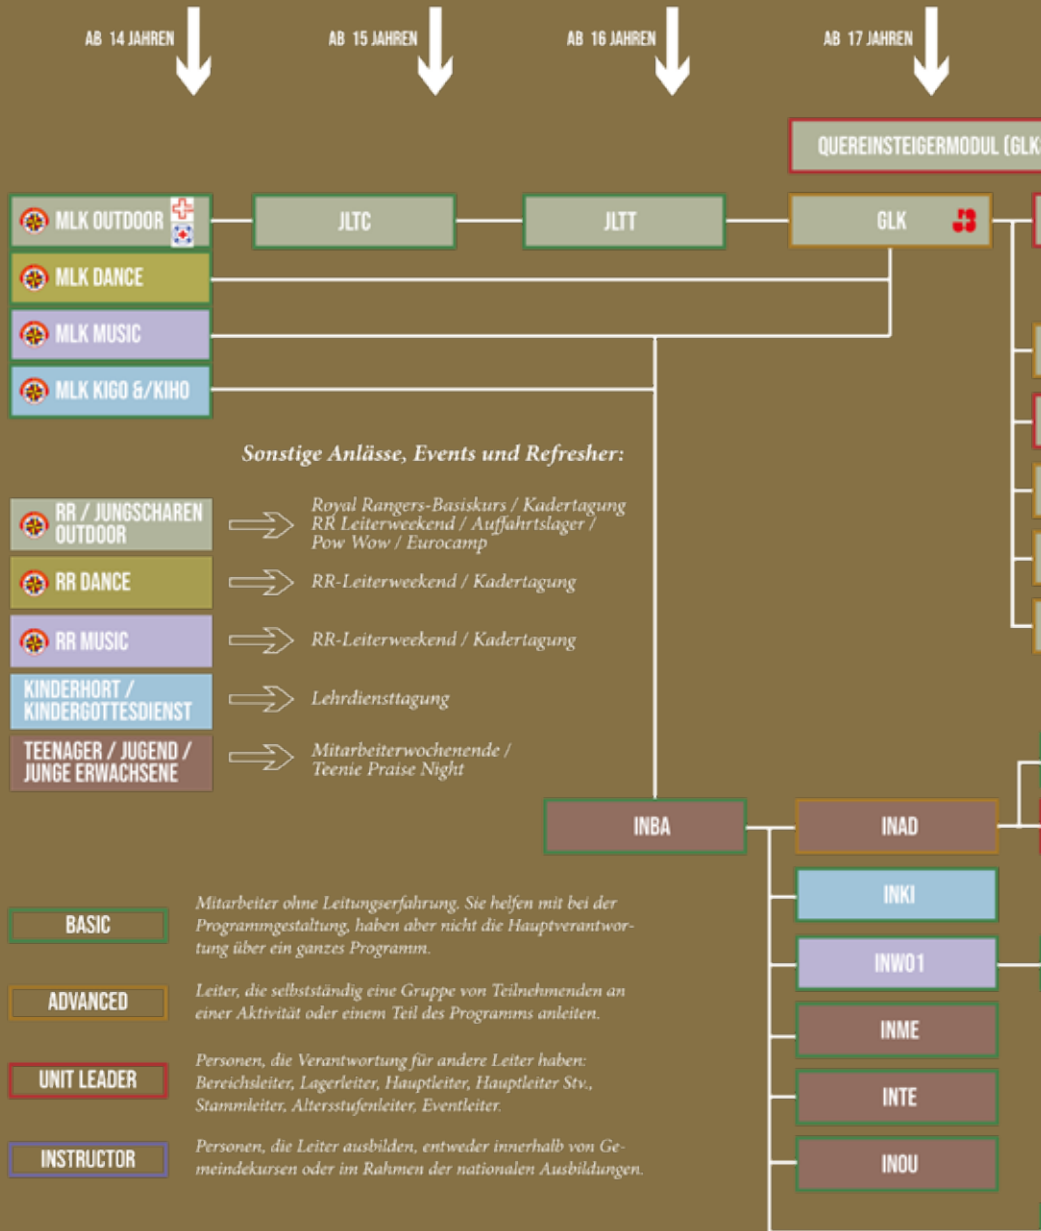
AB 14 JAHREN

AB 15 JAHREN

AB 16 JAHREN

AB 17 JAHREN

QUEREINSTEIGERMODUL (GLK

MLK OUTDOOR

JLTC

JLTT

GLK

MLK DANCE

MLK MUSIC

MLK KIGO &/KIHO

Sonstige Anlässe, Events und Refresher:

RR / JUNGSCHAREN OUTDOOR

Royal Rangers-Basiskurs / Kadertagung RR Leiterweekend / Auffahrtslager / Pow Wow / Eurocamp

RR DANCE

RR-Leiterweekend / Kadertagung

RR MUSIC

RR-Leiterweekend / Kadertagung

KINDERHORT / KINDERGOTTESDIENST

Lehrdiensttagung

TEENAGER / JUGEND / JUNGE ERWACHSENE

Mitarbeiterwochenende / Teenie Praise Night

INBA

INAD

INKI

INW01

INME

INTE

INOU

BASIC

Mitarbeiter ohne Leitungserfahrung. Sie helfen mit bei der Programmgestaltung, haben aber nicht die Hauptverantwortung über ein ganzes Programm.

ADVANCED

Leiter, die selbstständig eine Gruppe von Teilnehmenden an einer Aktivität oder einem Teil des Programms anleiten.

UNIT LEADER

Personen, die Verantwortung für andere Leiter haben: Bereichsleiter, Lagerleiter, Hauptleiter, Hauptleiter Stv., Stammleiter, Altersstufenleiter, Eventleiter.

INSTRUCTOR

Personen, die Leiter ausbilden, entweder innerhalb von Gemeindekursen oder im Rahmen der nationalen Ausbildungen.